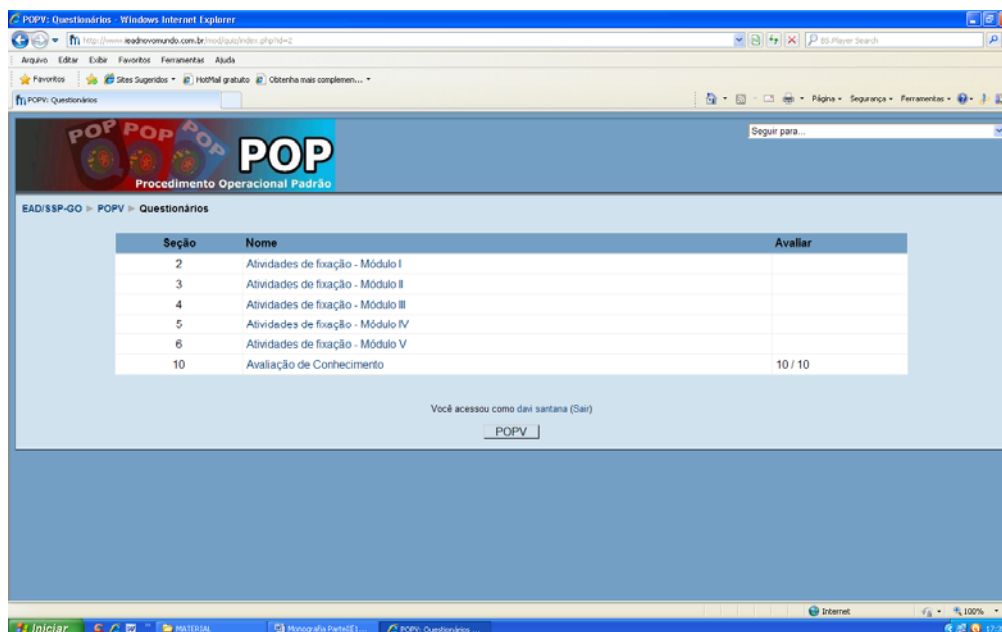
POPV: Questionários - Windows Internet Explorer

http://www.ieadnovomundo.com.br/mod/quiz/index.php?id=2

ES.Player Search

Arquivo Editar Exibir Favoritos Ferramentas Ajuda

Favoritos Sites Sugeridos HotMail gratuito Obtenha mais complemen...

POPV: Questionários

Página Segurança Ferramentas

POP POP POP POP
Procedimento Operacional Padrão

Seguir para...

EAD/SSP-GO ▶ POPV ▶ Questionários

| Seção | Nome | Avaliar |
|---|---|---|
| 2 | Atividades de fixação - Módulo I | |
| 3 | Atividades de fixação - Módulo II | |
| 4 | Atividades de fixação - Módulo III | |
| 5 | Atividades de fixação - Módulo IV | |
| 6 | Atividades de fixação - Módulo V | |
| 10 | Avaliação de Conhecimento | 10 / 10 |

Você acessou como davi santana (Sair)

POPV

Internet

100%

Iniciar MATERIAL Monografia Parte01 POPV: Questionários ...

17:3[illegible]